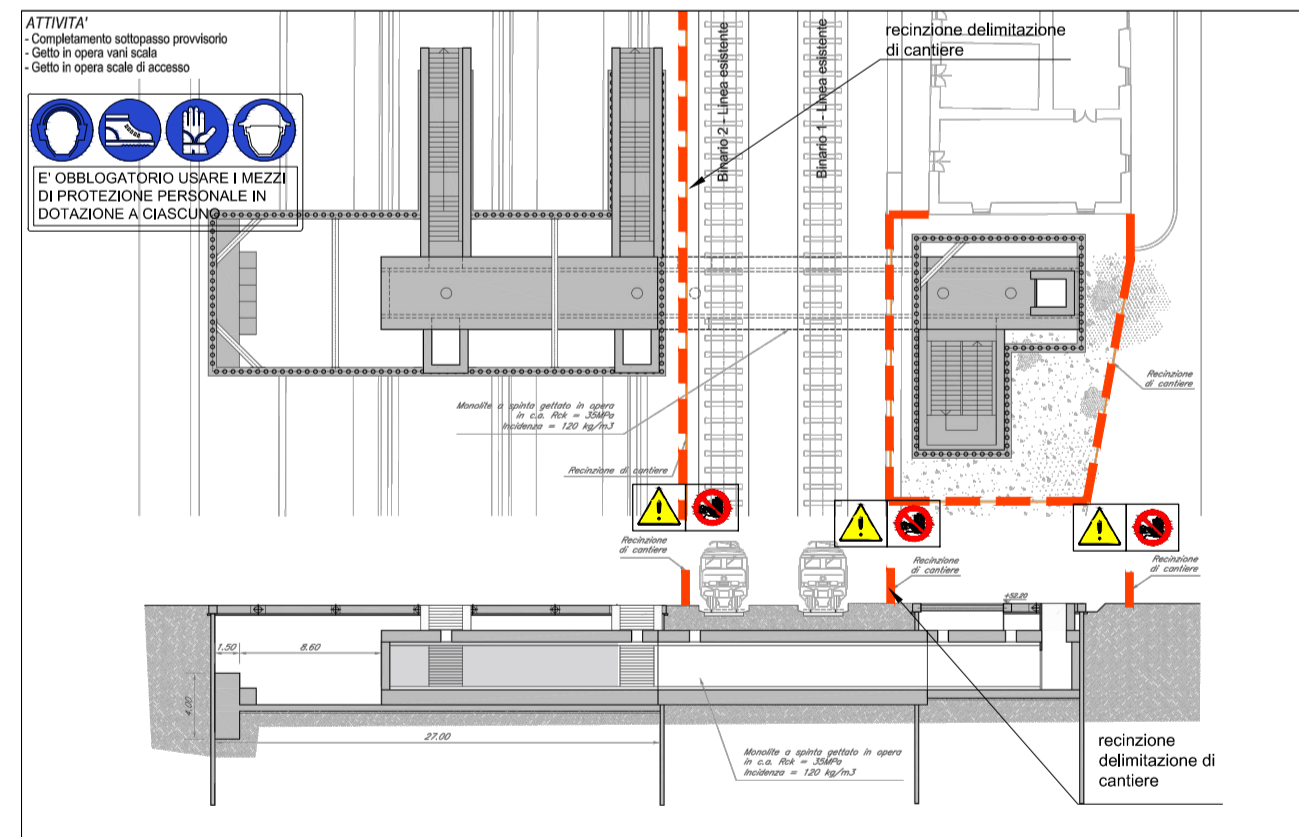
ATTIVITA'
- Completamento sottopasso provvisorio
- Getto in opera vani scala
- Getto in opera scale di accesso

E' OBBLOGATORIO USARE I MEZZI DI PROTEZIONE PERSONALE IN DOTAZIONE A CIASCUNO

Binario 2 - Linea esistente

Binario 1 - Linea esistente

recinzione delimitazione di cantiere

Monolite a spinta gettato in opera in c.a. Rck = 35MPa Incidenza = 120 kg/m3

Recinzione di cantiere

Recinzione di cantiere

Recinzione di cantiere

Recinzione di cantiere

Recinzione di cantiere

+52.20

1.50

8.60

4.00

27.00

Monolite a spinta gettato in opera in c.a. Rck = 35MPa Incidenza = 120 kg/m3

recinzione delimitazione di cantiere